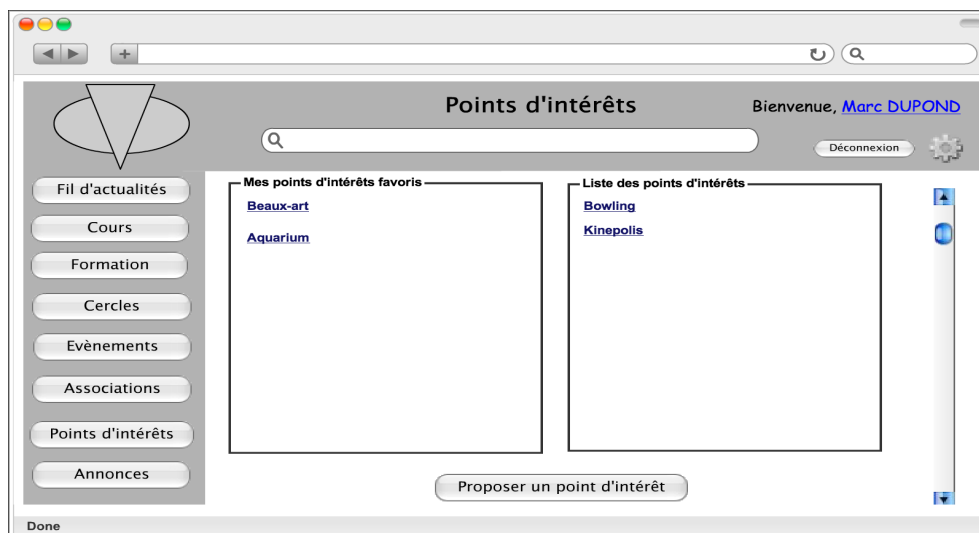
Points d'intérêts

Bienvenue, Marc DUPOND

Déconnexion

Fil d'actualités

Cours

Formation

Cercles

Evènements

Associations

Points d'intérêts

Annonces

Mes points d'intérêts favoris

Beaux-art

Aquarium

Liste des points d'intérêts

Bowling

Kinepolis

Proposer un point d'intérêt

Done